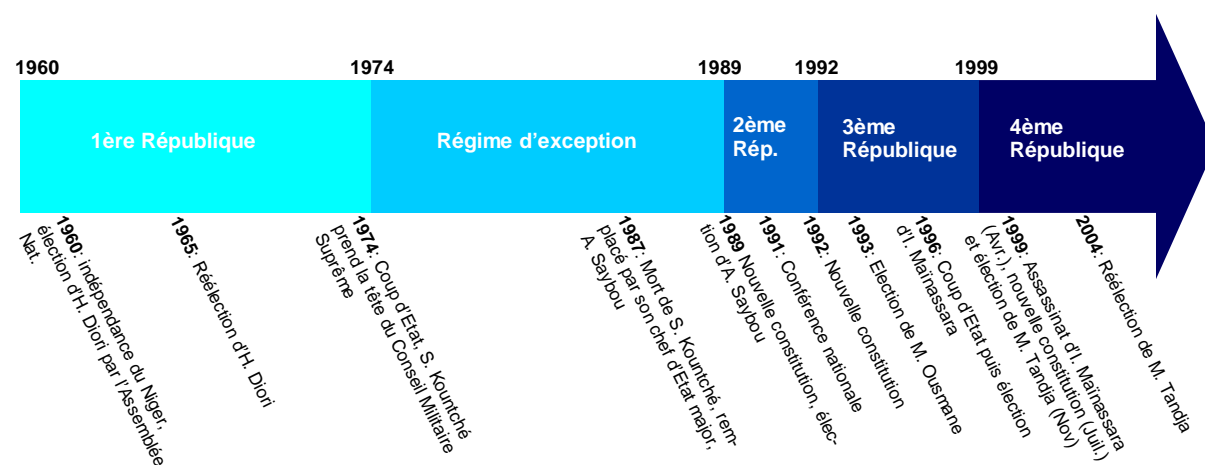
1960
1974
1989
1992
1999

1ère République

Régime d'exception

2ème Rép.

3ème République

4ème République

**1960**: indépendance du Niger, élection d'H. Diori par l'Assemblée Nat.

**1965**: Réélection d'H. Diori

**1974**: Coup d'Etat, S. Kountché prend la tête du Conseil Militaire Suprême

**1987**: Mort de S. Kountché, remplacé par son chef d'Etat major, A. Saybou

**1989** Nouvelle constitution, élection d'A. Saybou

**1991**: Conférence nationale

**1992**: Nouvelle constitution

**1993**: Election de M. Ousmane

**1996**: Coup d'Etat puis élection d'I. Maïnassara

**1999**: Assassinat d'I. Maïnassara (Avr.), nouvelle constitution (Juil.) et élection de M. Tandja (Nov)

**2004**: Réélection de M. Tandja